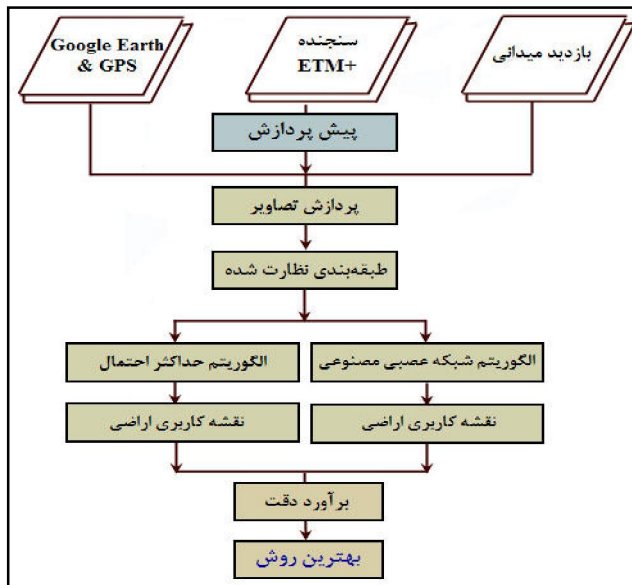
بازدید میدانی

سنجنده
ETM+

Google Earth
& GPS

پیش پردازش

پردازش تصاویر

طبقه‌بندی نظارت شده

الگوریتم شبکه عصبی مصنوعی

الگوریتم حداکثر احتمال

نقشه کاربری اراضی

نقشه کاربری اراضی

برآورد دقت

بهترین روش